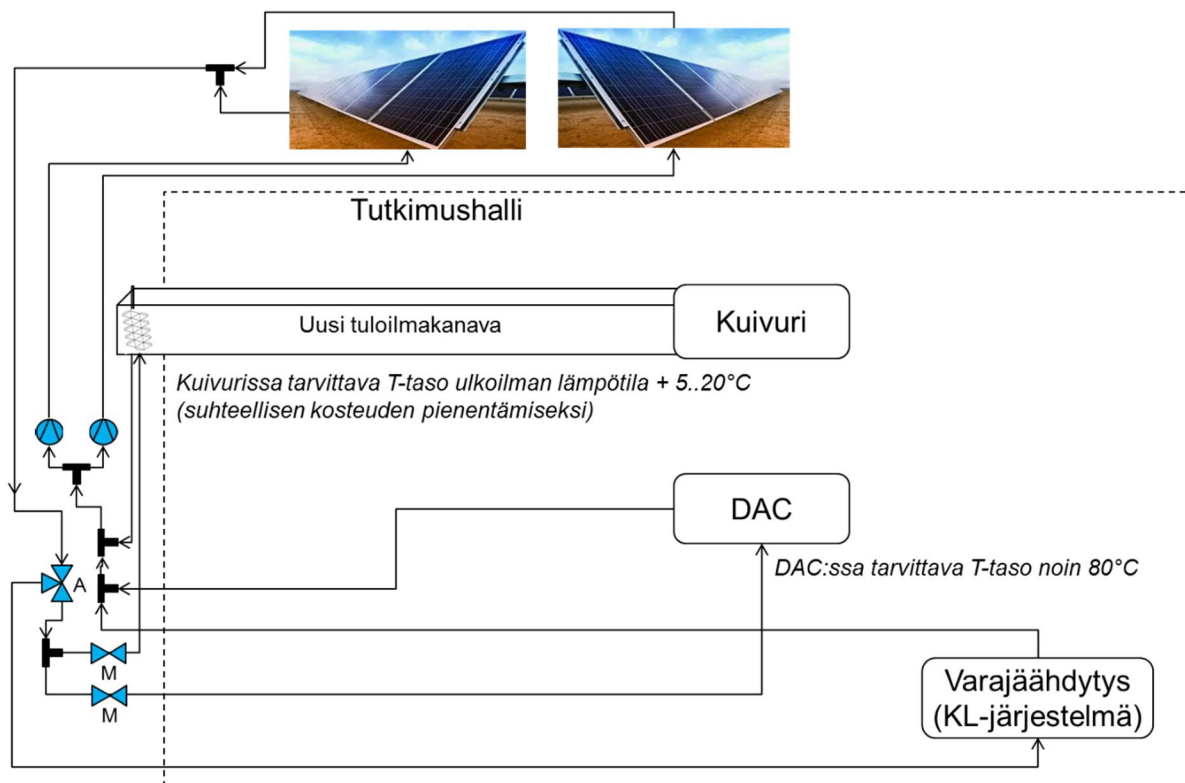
Tutkimushalli

Uusi tuloilmakanava

Kuivuri

Kuivurissa tarvittava T-taso ulkoilman lämpötila + 5..20°C (suhteellisen kosteuden pienentämiseksi)

DAC

DAC:ssa tarvittava T-taso noin 80°C

A

M

M

Varajäähdytys (KL-järjestelmä)